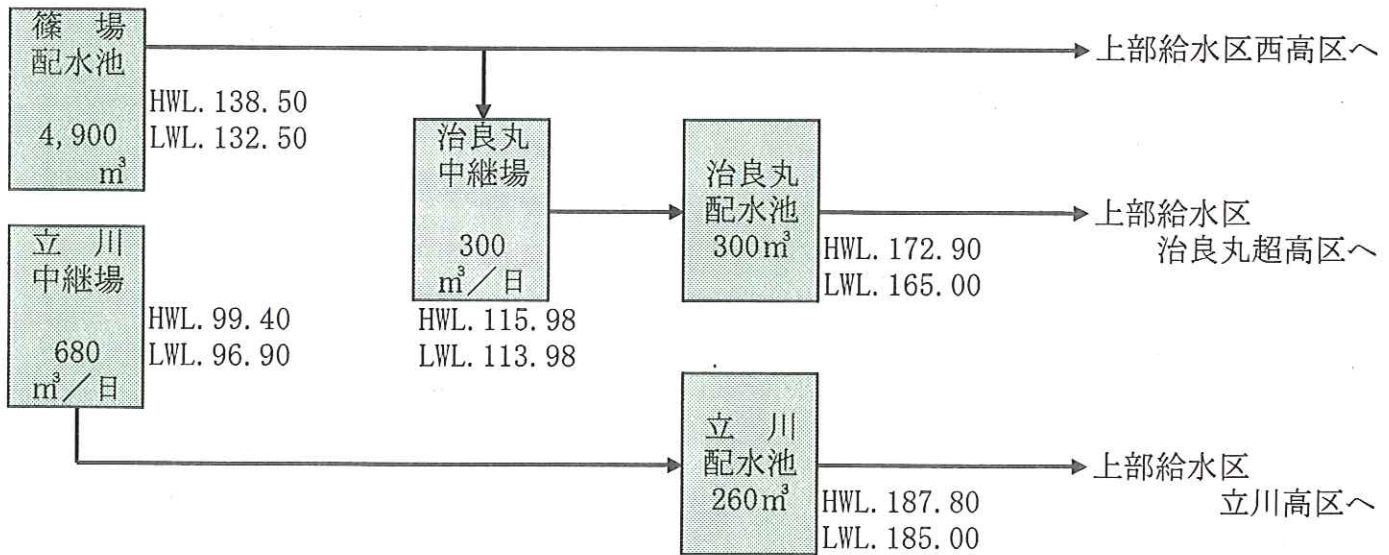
篠　場
配水池

4,900
m³

HWL. 138. 50
LWL. 132. 50

上部給水区西高区へ

治良丸
中継場

300
m³／日

HWL. 115. 98
LWL. 113. 98

治良丸
配水池
300m³

HWL. 172. 90
LWL. 165. 00

上部給水区
治良丸超高区へ

立　川
中継場

680
m³／日

HWL. 99. 40
LWL. 96. 90

立　川
配水池
260m³

HWL. 187. 80
LWL. 185. 00

上部給水区
立川高区へ